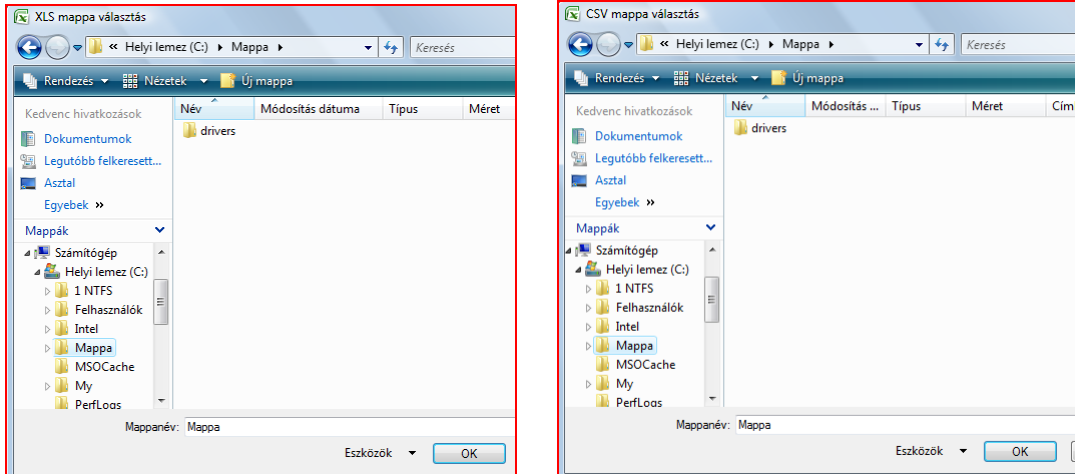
XLS mappa választás

« Helyi lemez (C:) ▸ Mappa ▸

Keresés

Rendezés ▾ Nézetek ▾ Új mappa

Kedvenc hivatkozások

Dokumentumok

Legutóbb felkeresett...

Asztal

Egyebek »

Mappák

Számítógép

Helyi lemez (C:)

1 NTFS

Felhasználók

Intel

Mappa

MSOCache

My

PerfLogs

| Név | Módosítás dátuma | Típus | Méret |
|---|---|---|---|
| drivers | | | |

Mappanév: Mappa

Eszközök ▾ OK

CSV mappa választás

« Helyi lemez (C:) ▸ Mappa ▸

Keresés

Rendezés ▾ Nézetek ▾ Új mappa

Kedvenc hivatkozások

Dokumentumok

Legutóbb felkeresett...

Asztal

Egyebek »

Mappák

Számítógép

Helyi lemez (C:)

1 NTFS

Felhasználók

Intel

Mappa

MSOCache

My

PerfLogs

| Név | Módosítás ... | Típus | Méret | Cím |
|---|---|---|---|---|
| drivers | | | | |

Mappanév: Mappa

Eszközök ▾ OK